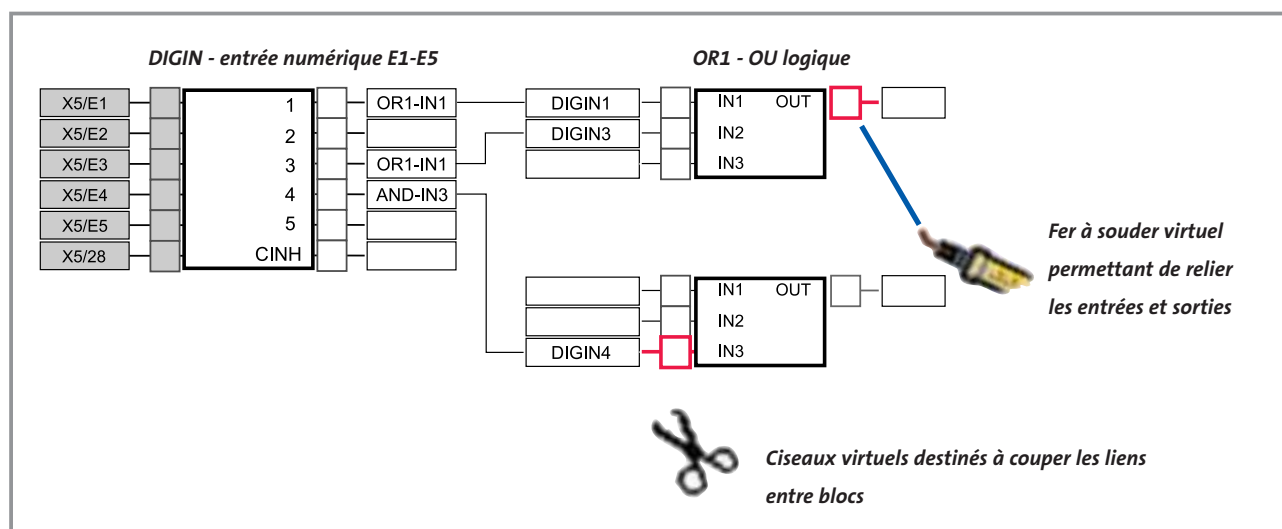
DIGIN - entrée numérique E1-E5

OR1 - OU logique

X5/E1
X5/E2
X5/E3
X5/E4
X5/E5
X5/28

1
2
3
4
5
CINH

OR1-IN1

OR1-IN1
AND-IN3

DIGIN1
DIGIN3

IN1 OUT
IN2
IN3

IN1 OUT
IN2
IN3

DIGIN4

Fer à souder virtuel permettant de relier les entrées et sorties

Ciseaux virtuels destinés à couper les liens entre blocs